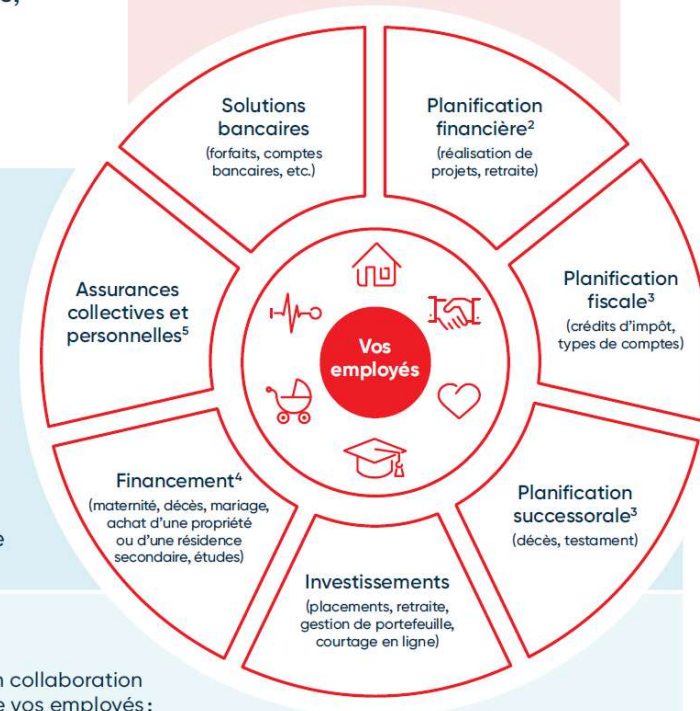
e,

Solutions bancaires
(forfaits, comptes bancaires, etc.)

Planification financière$^2$
(réalisation de projets, retraite)

Planification fiscale$^3$
(crédits d'impôt, types de comptes)

Planification successorale$^3$
(décès, testament)

Investissements
(placements, retraite, gestion de portefeuille, courtage en ligne)

Financement$^4$
(maternité, décès, mariage, achat d'une propriété ou d'une résidence secondaire, études)

Assurances collectives et personnelles$^5$

Vos employés

e

n collaboration
e vos employés :